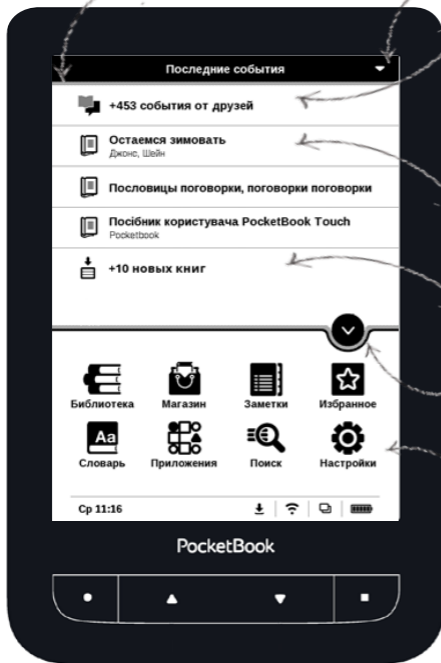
Последние события

+453 события от друзей

Остаемся зимовать
Джонс, Шейн

Пословицы поговорки, поговорки поговорки

Посібник користувача PocketBook Touch
Pocketbook

+10 новых книг

Библиотека
Магазин
Заметки
Избранное

Словарь
Приложения
Поиск
Настройки

Ср 11:16

PocketBook